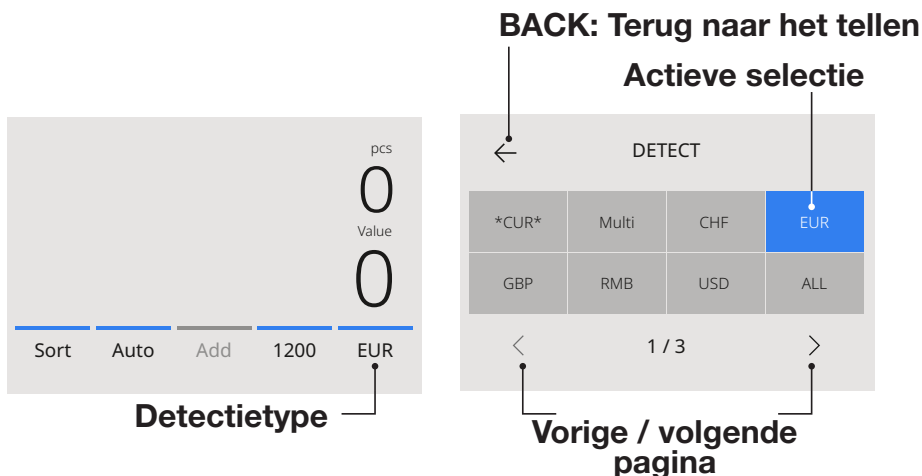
BACK: Terug naar het tellen

Actieve selectie

pcs
0
Value
0

Sort Auto Add 1200 EUR

Detectietype

←
DETECT

| *CUR* | Multi | CHF | EUR |
|---|---|---|---|
| GBP | RMB | USD | ALL |

< 1 / 3 >

Vorige / volgende pagina